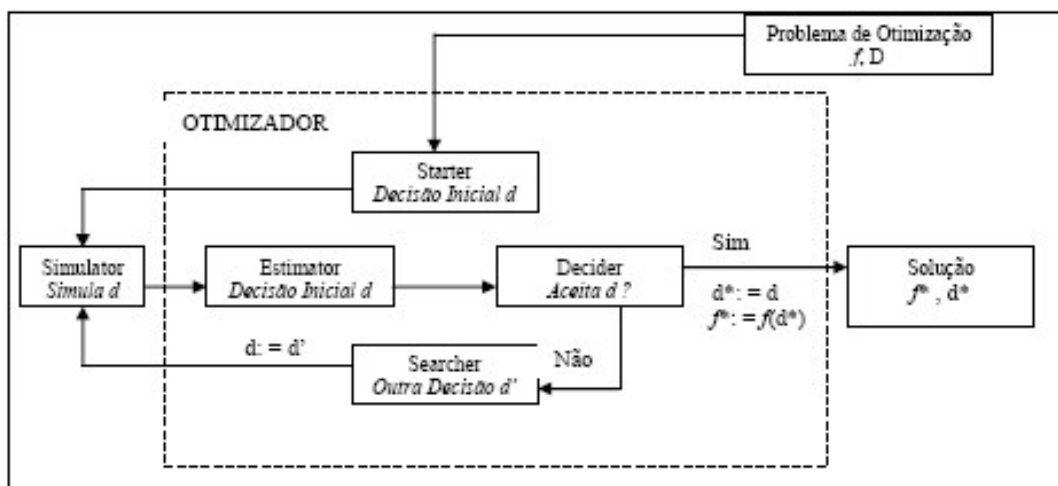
Problema de Otimização
$f$, D

OTIMIZADOR

Starter
*Decisão Inicial d*

Simulator
*Simula d*

Estimator
*Decisão Inicial d*

Decider
*Aceita d ?*

Sim

d*: = d
$f^*$: = $f$(d*)

Solução
$f^*$ , d*

d: = d'

Searcher
*Outra Decisão d'*

Não